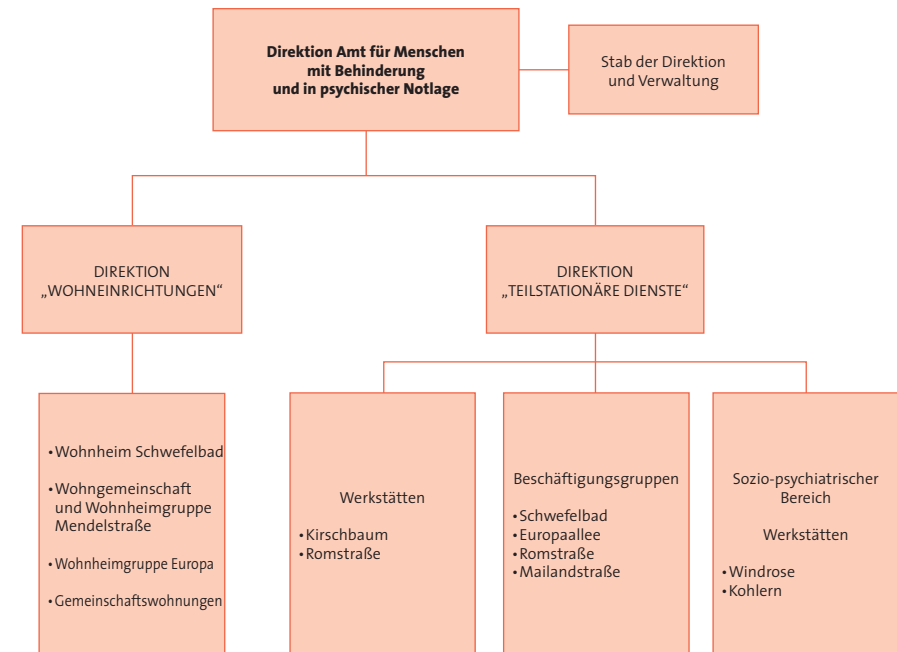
Direktion Amt für Menschen mit Behinderung und in psychischer Notlage

Stab der Direktion und Verwaltung

DIREKTION „WOHNEINRICHTUNGEN“

DIREKTION „TEILSTATIONÄRE DIENSTE“

• Wohnheim Schwefelbad
• Wohngemeinschaft und Wohnheimgruppe Mendelstraße
• Wohnheimgruppe Europa
• Gemeinschaftswohnungen

Werkstätten
• Kirschbaum
• Romstraße

Beschäftigungsgruppen
• Schwefelbad
• Europaallee
• Romstraße
• Mailandstraße

Sozio-psychiatrischer Bereich

Werkstätten
• Windrose
• Kohlern